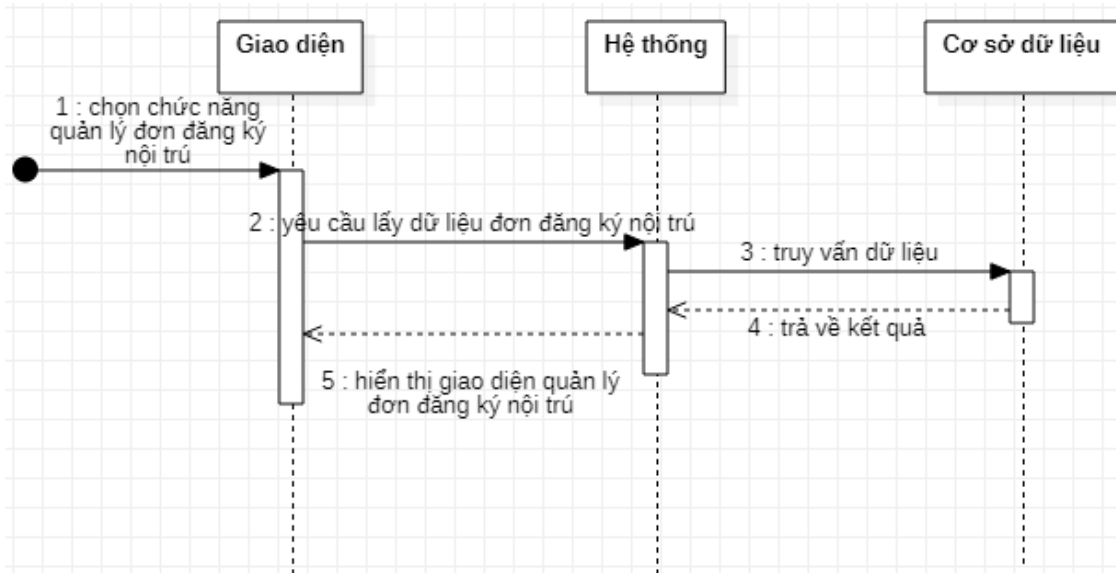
Giao diện

Hệ thống

Cơ sở dữ liệu

1 : chọn chức năng quản lý đơn đăng ký nội trú

2 : yêu cầu lấy dữ liệu đơn đăng ký nội trú

3 : truy vấn dữ liệu

4 : trả về kết quả

5 : hiển thị giao diện quản lý đơn đăng ký nội trú